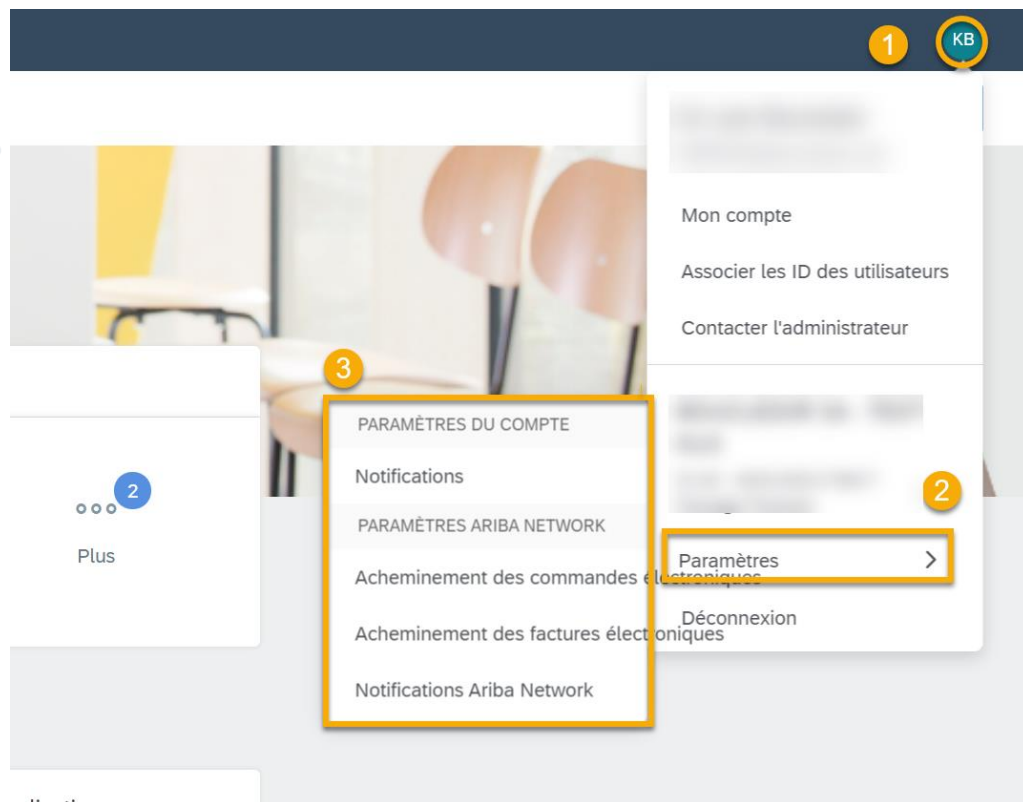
1 KB

Mon compte

Associer les ID des utilisateurs

Contacter l'administrateur

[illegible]

2

Paramètres >

Déconnexion

3

PARAMÈTRES DU COMPTE

Notifications

PARAMÈTRES ARIBA NETWORK

Acheminement des commandes électroniques

Acheminement des factures électroniques

Notifications Ariba Network

2

Plus

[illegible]